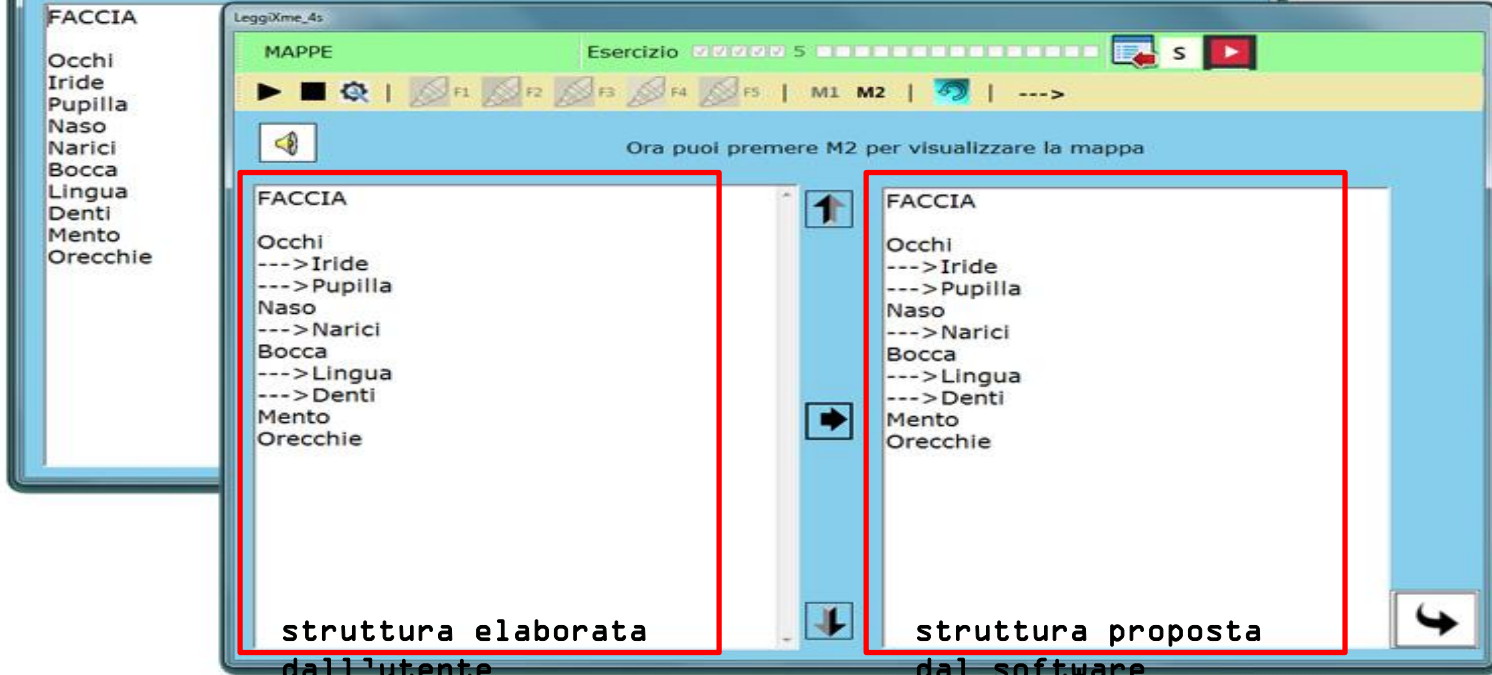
FACCIA

Occhi
Iride
Pupilla
Naso
Narici
Bocca
Lingua
Denti
Mento
Orecchie

LeggiXme_4s

MAPPE

Esercizio 5

S

F1 F2 F3 F4 F5 | M1 M2 | | --->

Ora puoi premere M2 per visualizzare la mappa

FACCIA

Occhi
--->Iride
--->Pupilla
Naso
--->Narici
Bocca
--->Lingua
--->Denti
Mento
Orecchie

struttura elaborata dall'utente

FACCIA

Occhi
--->Iride
--->Pupilla
Naso
--->Narici
Bocca
--->Lingua
--->Denti
Mento
Orecchie

struttura proposta dal software